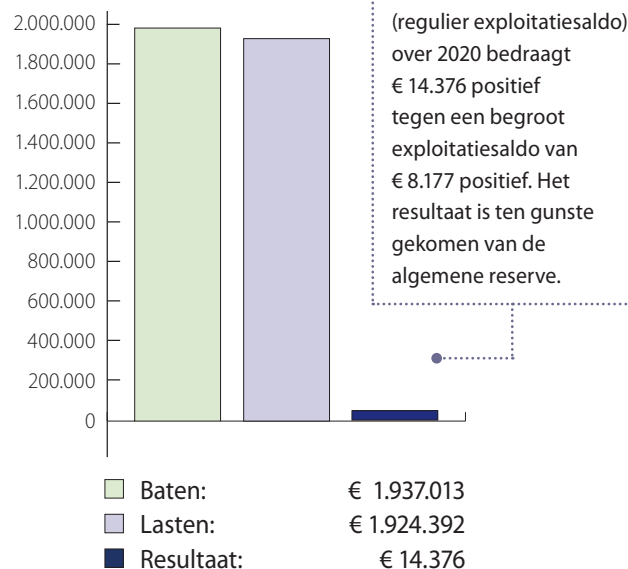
2.000.000
1.800.000
1.600.000
1.400.000
1.200.000
1.000.000
800.000
600.000
400.000
200.000
0

(regulier exploitatiesaldo) over 2020 bedraagt € 14.376 positief tegen een begroot exploitatiesaldo van € 8.177 positief. Het resultaat is ten gunste gekomen van de algemene reserve.

Baten: € 1.937.013
Lasten: € 1.924.392
Resultaat: € 14.376